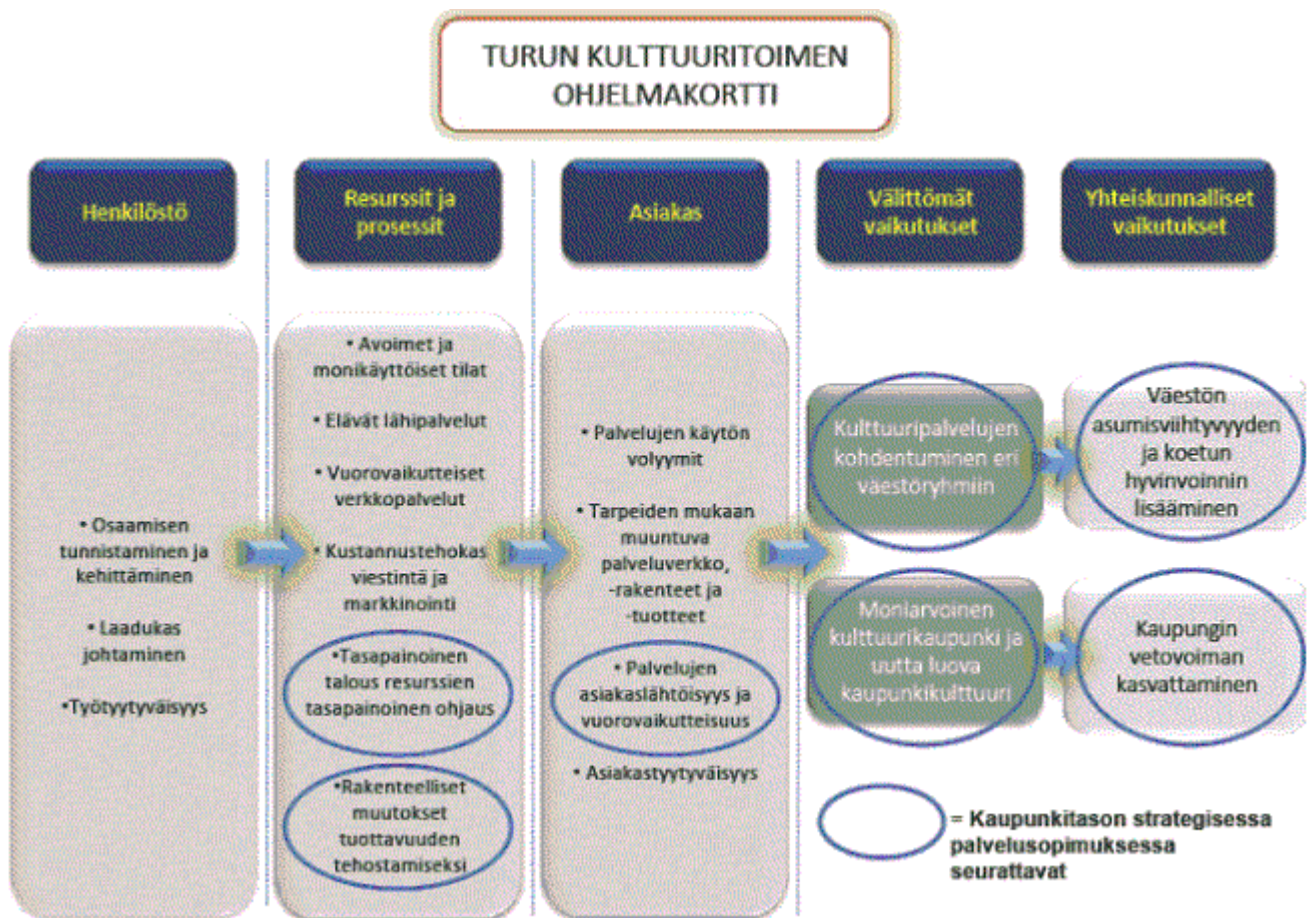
TURUN KULTTUURITOIMEN OHJELMAKORTTI

Henkilöstö

Resurssit ja prosessit

Asiakas

Välittömät vaikutukset

Yhteiskunnalliset vaikutukset

• Osaamisen tunnistaminen ja kehittäminen

• Laadukas johtaminen

•Työtyytyväisyys

• Avoimet ja monikäyttöiset tilat

• Elävät lähipalvelut

• Vuorovaikutteiset verkkopalvelut

• Kustannustehokas viestintä ja markkinointi

•Tasapainoinen talous resurssien tasapainoinen ohjaus

•Rakenteelliset muutokset tuottavuuden tehostamiseksi

• Palvelujen käytön volyymit

• Tarpeiden mukaan muuntuva palveluverkko, -rakenteet ja -tuotteet

• Palvelujen asiakaslähtöisyys ja vuorovaikutteisuus

• Asiakastyytyväisyys

Kulttuuripalvelujen kohdentuminen eri väestöryhmiin

Moniarvoinen kulttuurikaupunki ja uutta luova kaupunkikulttuuri

Väestön asumisviihtyvyyden ja koetun hyvinvoinnin lisääminen

Kaupungin vetovoiman kasvattaminen

= Kaupunkitason strategisessa palvelusopimuksessa seurattavat